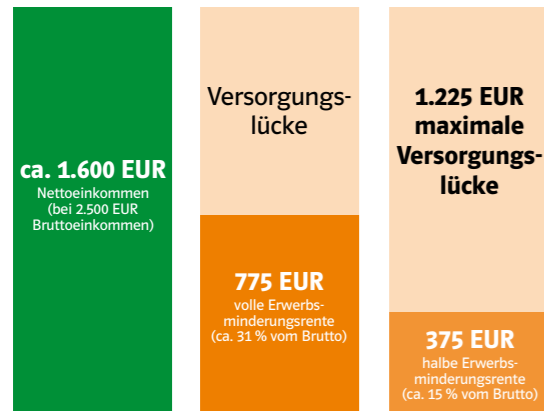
ca. 1.600 EUR
Nettoeinkommen (bei 2.500 EUR Bruttoeinkommen)

Versorgungslücke

775 EUR
volle Erwerbsminderungsrente (ca. 31 % vom Brutto)

1.225 EUR maximale Versorgungslücke

375 EUR
halbe Erwerbsminderungsrente (ca. 15 % vom Brutto)